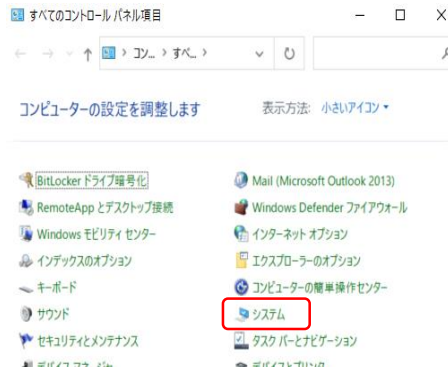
すべてのコントロール パネル項目

コン... > すべ... >

コンピューターの設定を調整します

表示方法: 小さいアイコン ▾

BitLocker ドライブ暗号化
RemoteApp とデスクトップ接続
Windows モビリティ センター
インデックスのオプション
キーボード
サウンド
セキュリティとメンテナンス
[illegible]

Mail (Microsoft Outlook 2013)
Windows Defender ファイアウォール
インターネット オプション
エクスプローラーのオプション
コンピューターの簡単操作センター
システム
タスク バーとナビゲーション
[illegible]